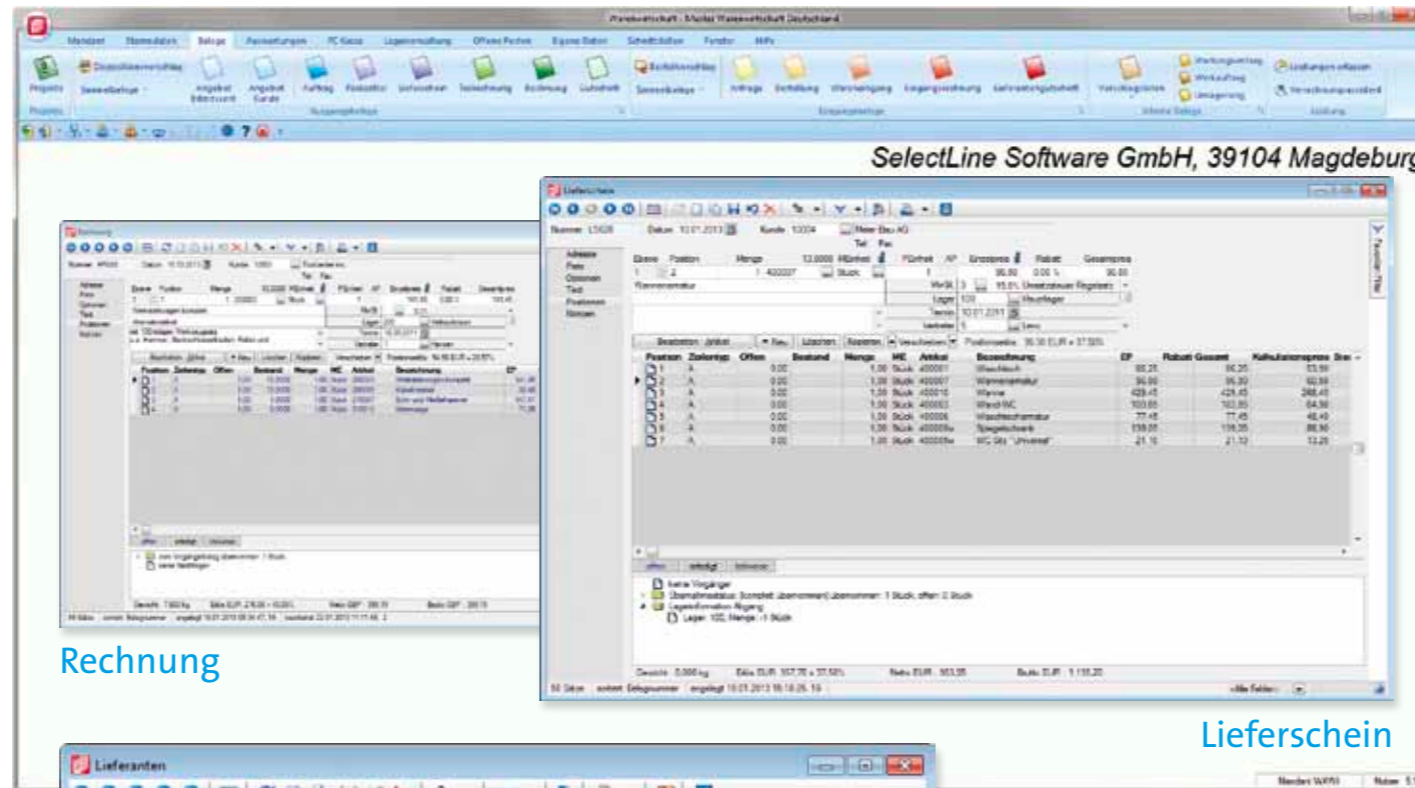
Warenwirtschaft - Muster Warenwirtschaft Deutschland

Mandant Stammdaten Belege Auswertungen PC-Kasse Lagerverwaltung Offene Posten Eigene Daten Schnittstellen Fenster Hilfe

Projekte Sammelbelege Angebot Auftrag Proformarechnung Lieferschein Rechnung Gutschrift Bestellung Wareneingang Eingangsrechnung Lieferantengutschrift Verschlagwortung Umlagerung Ausgangsbelege Eingangsbelege Leistung

SelectLine Software GmbH, 39104 Magdeburg

Rechnung

Lieferschein

Nummer LS026 Datum 10.01.2013 Kunde 10004 Meier Bau AG

Adresse Preis Optionen Text Positionen Notizen

Ebene Position Menge Preiseinheit AP Einzelpreis Rabatt Gesamtpreis

Warmwasserarmatur

MwSt Lager Termin Vertreter

Bearbeiten Artikel Neu Löschen Kopieren Verschieben

| Position | Zeilentyp | Offen | Bestand | Menge | ME | Artikel | Bezeichnung | EP | Rabatt | Gesamt | Kalkulationspreis |
|---|---|---|---|---|---|---|---|---|---|---|---|
| 1 | A | 0,00 | | 1,00 | Stück | 400001 | Waschtisch | 95,25 | | 95,25 | 53,56 |
| 2 | A | 0,00 | | 1,00 | Stück | 400007 | Warmwasserarmatur | 95,90 | | 95,90 | 60,59 |
| 3 | A | 0,00 | | 1,00 | Stück | 400010 | Wanne | 429,45 | | 429,45 | 268,45 |
| 4 | A | 0,00 | | 1,00 | Stück | 400003 | Wand-WC | 103,85 | | 103,85 | 64,56 |
| 5 | A | 0,00 | | 1,00 | Stück | 400006 | Waschtischarmatur | 77,45 | | 77,45 | 48,40 |
| 6 | A | 0,00 | | 1,00 | Stück | 400009 | Spiegelschrank | 139,35 | | 139,35 | 86,90 |
| 7 | A | 0,00 | | 1,00 | Stück | 400009 | WC Sitz "Universal" | 21,10 | | 21,12 | 13,20 |

offen erledigt Infozeilen

keine Vorgänger
Übernahmestatus: Komplett übernommen: 1 Stück, offen: 0 Stück
Lagerinformation Abgang
Lager: 100, Menge: -1 Stück

Gewicht 0,000 kg Erlös EUR 357,75 = 37,58% Netto EUR 963,35 Brutto EUR 1.146,39

Lieferanten

Mandant WAWI